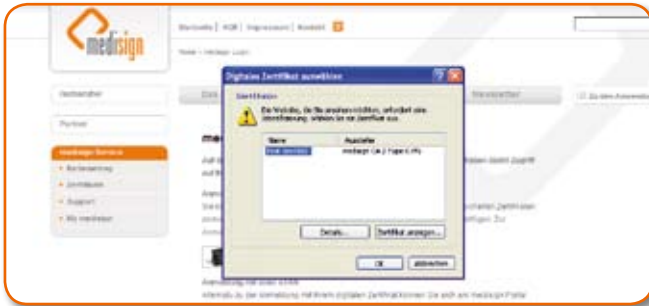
medisign

Startseite | AGB | Impressum | Kontakt

Home > Medisign Login

Digitales Zertifikat auswählen

Identifikation

Die Website, die Sie anzeigen möchten, erfordert eine Identifizierung. Wählen Sie ein Zertifikat aus.

| Name | Aussteller |
|---|---|
| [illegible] | medisign CA 2 Type 0:PN |

Details... | Zertifikat anzeigen...

OK | Abbrechen

Heilberufler

Partner

medisign Service

Bestellung

Formulare

Support

My medisign

Newsletter

Zu den Anwendungen

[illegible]

Anmeldung mit dem Ticket

Alternativ zu der Anmeldung mit Ihrem digitalen Zertifikat können Sie sich am medisign Portal